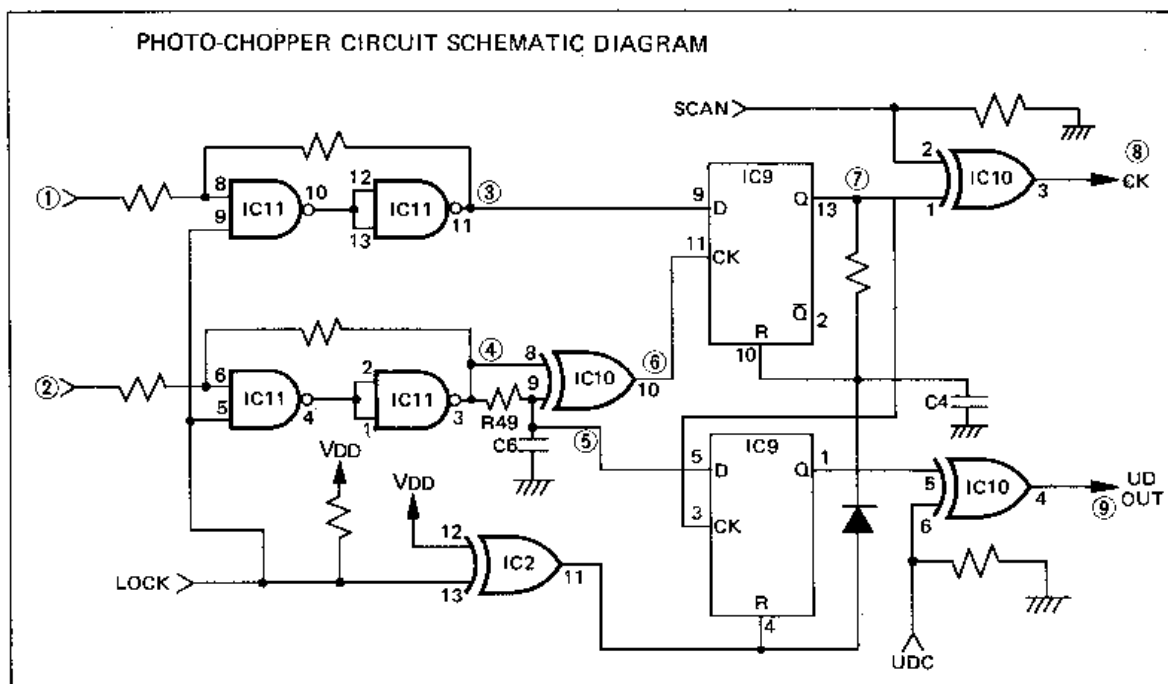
PHOTO-CHOPPER CIRCUIT SCHEMATIC DIAGRAM

SCAN

① 8 9 IC11 10 12 13 IC11 11 ③

9 D IC9 Q 13 ⑦ 11 CK $\overline{Q}$ 2 R 10

2 1 IC10 3 ⑧ CK

② 6 5 IC11 4 2 1 IC11 3 ④ 8 9 IC10 10 ⑥ R49 C6 ⑤

C4

VDD

VDD

5 D IC9 Q 1 3 CK R 4

5 6 IC10 4 ⑨ UD OUT

12 13 IC2 11

LOCK

UDC